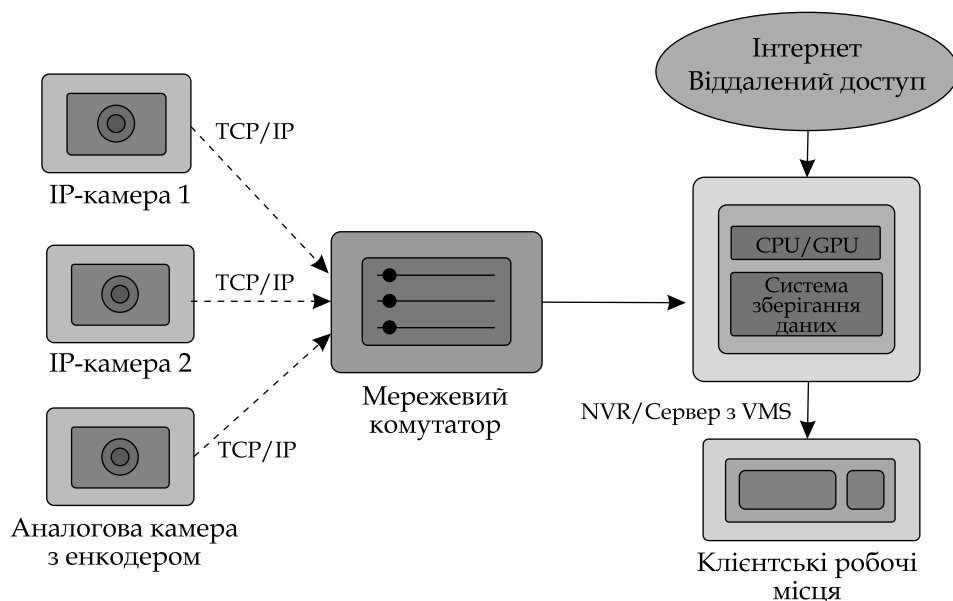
Інтернет
Віддалений доступ

TCP/IP

IP-камера 1

TCP/IP

IP-камера 2

TCP/IP

Аналогова камера з енкодером

Мережевий комутатор

CPU/GPU

Система зберігання даних

NVR/Сервер з VMS

Клієнтські робочі місця